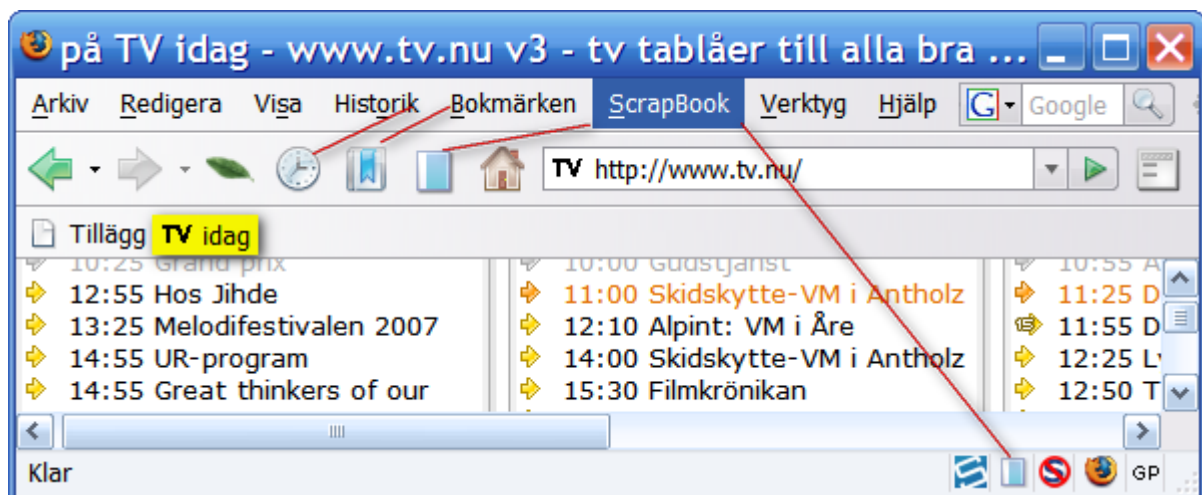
på TV idag - www.tv.nu v3 - tv tablåer till alla bra ...

Arkiv Redigera Visa Historik Bokmärken ScrapBook Verktyg Hjälp Google

TV http://www.tv.nu/

Tillägg TV idag

10:25 Grand prix
12:55 Hos Jihde
13:25 Melodifestivalen 2007
14:55 UR-program
14:55 Great thinkers of our

10:00 Gudstjänst
11:00 Skidskytte-VM i Antholz
12:10 Alpint: VM i Åre
14:00 Skidskytte-VM i Antholz
15:30 Filmkrönikan

10:55 A
11:25 D
11:55 D
12:25 Ly
12:50 T

Klar GP